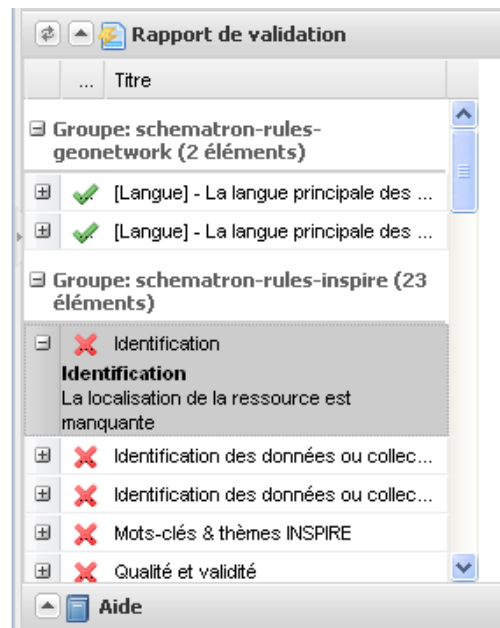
Rapport de validation

... Titre

⊟ Groupe: schematron-rules-geonetwork (2 éléments)

[Langue] - La langue principale des ...

[Langue] - La langue principale des ...

⊟ Groupe: schematron-rules-inspire (23 éléments)

Identification

**Identification**
La localisation de la ressource est manquante

Identification des données ou collec...

Identification des données ou collec...

Mots-clés & thèmes INSPIRE

Qualité et validité

Aide